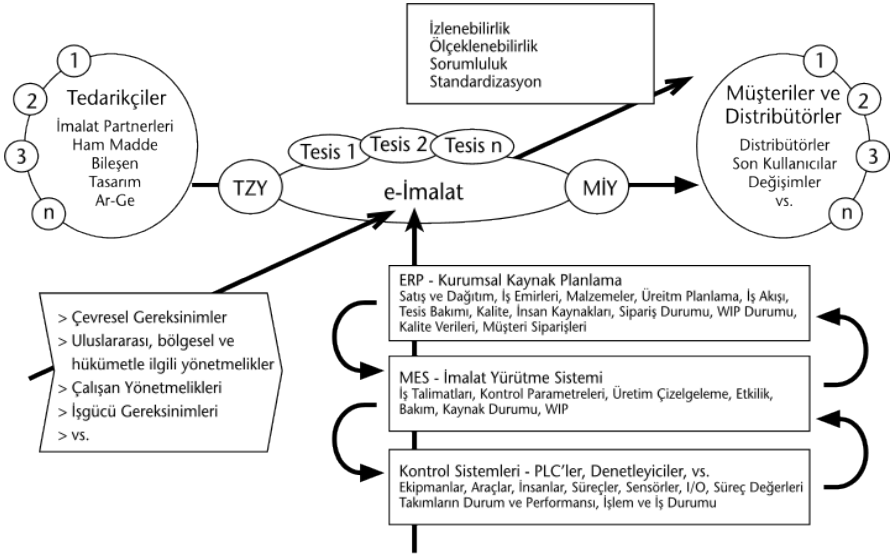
İzlenebilirlik
Ölçeklenebilirlik
Sorumluluk
Standardizasyon

1
2
3
n
Tedarikçiler
İmalat Partnerleri
Ham Madde
Bileşen
Tasarım
Ar-Ge

Tesis 1
Tesis 2
Tesis n
TZY
e-İmalat
MİY

1
2
3
n
Müşteriler ve Distribütörler
Distribütörler
Son Kullanıcılar
Değişimler
vs.

> Çevresel Gereksinimler
> Uluslararası, bölgesel ve hükümetle ilgili yönetmelikler
> Çalışan Yönetmelikleri
> İşgücü Gereksinimleri
> vs.

ERP - Kurumsal Kaynak Planlama
Satış ve Dağıtım, İş Emirleri, Malzemeler, Üreitm Planlama, İş Akışı, Tesis Bakımı, Kalite, İnsan Kaynakları, Sipariş Durumu, WIP Durumu, Kalite Verileri, Müşteri Siparişleri

MES - İmalat Yürütme Sistemi
İş Talimatları, Kontrol Parametreleri, Üretim Çizelgeleme, Etkilik, Bakım, Kaynak Durumu, WIP

Kontrol Sistemleri - PLC'ler, Denetleyiciler, vs.
Ekipmanlar, Araçlar, İnsanlar, Süreçler, Sensörler, I/O, Süreç Değerleri
Takımların Durum ve Performansı, İşlem ve İş Durumu